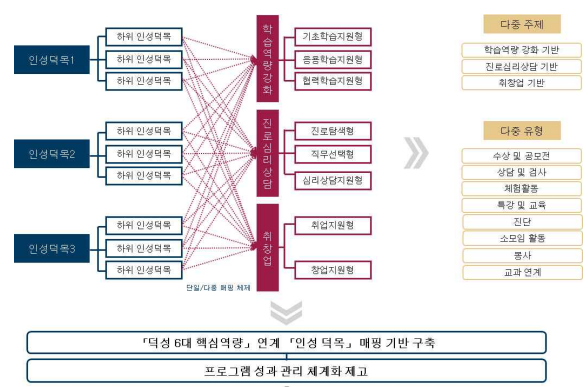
인성덕목1

하위 인성덕목

하위 인성덕목

하위 인성덕목

인성덕목2

하위 인성덕목

하위 인성덕목

하위 인성덕목

인성덕목3

하위 인성덕목

하위 인성덕목

하위 인성덕목

학습역량강화

기초학습지원형

응용학습지원형

협력학습지원형

진로심리상담

진로탐색형

직무선택형

심리상담지원형

취창업

취업지원형

창업지원형

단일/다중 매핑 체계

다중 주제

학습역량 강화 기반

진로심리상담 기반

취창업 기반

다중 유형

수상 및 공모전

상담 및 검사

체험활동

특강 및 교육

진단

소모임 활동

봉사

교과 연계

「덕성 6대 핵심역량」 연계 「인성 덕목」 매핑 기반 구축

프로그램 성과 관리 체계화 제고